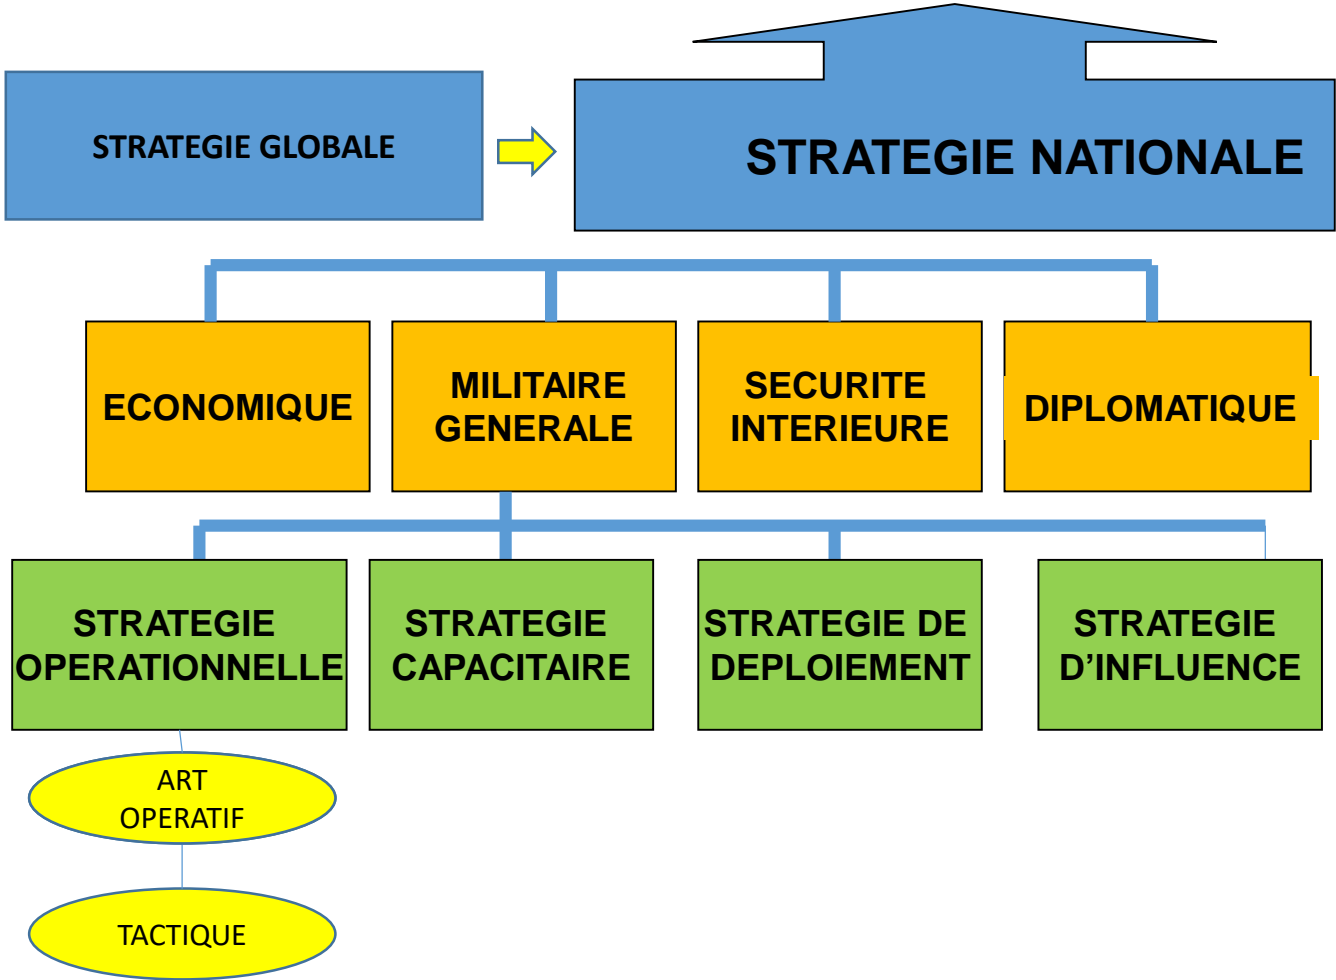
STRATEGIE GLOBALE

STRATEGIE NATIONALE

ECONOMIQUE

MILITAIRE GENERALE

SECURITE INTERIEURE

DIPLOMATIQUE

STRATEGIE OPERATIONNELLE

STRATEGIE CAPACITAIRE

STRATEGIE DE DEPLOIEMENT

STRATEGIE D’INFLUENCE

ART OPERATIF

TACTIQUE